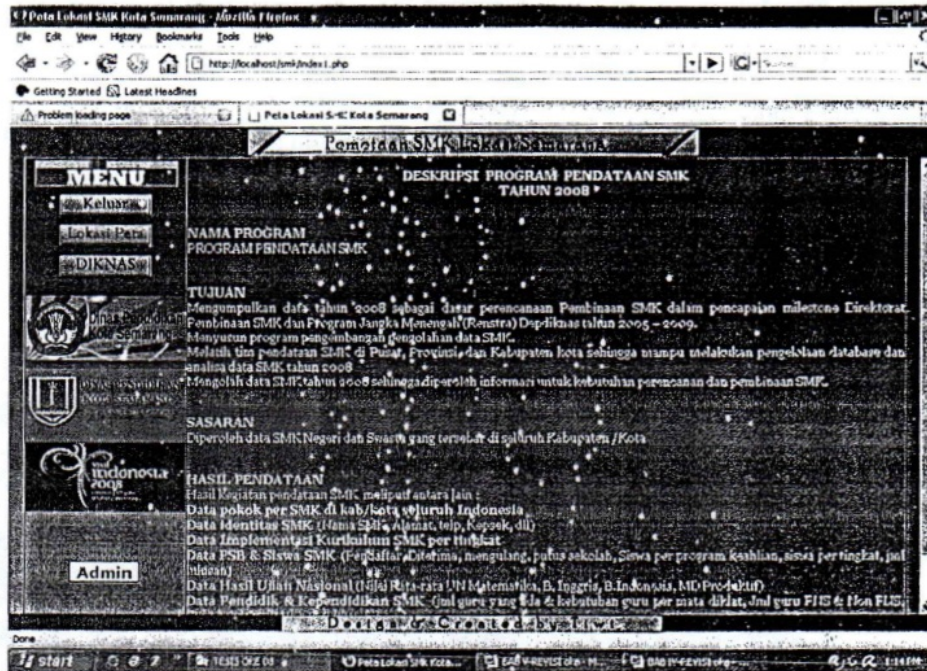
Peta Lokasi SMK Kota Semarang - Mozilla Firefox

File Edit View History Bookmarks Tools Help

http://localhost/smk/index1.php

Getting Started Latest Headlines

Problem loading page | Peta Lokasi SMK Kota Semarang

Pemetaan SMK Lokasi Semarang

MENU

Keluar

Lokasi Peta

DIKNAS

Dinas Pendidikan Kota Semarang

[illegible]

indonesia 2008

Admin

DESKRIPSI PROGRAM PENDATAAN SMK
TAHUN 2008

NAMA PROGRAM
PROGRAM PENDATAAN SMK

TUJUAN
Mengumpulkan data tahun 2008 sebagai dasar perencanaan Pembinaan SMK dalam pencapaian milestone Direktorat Pembinaan SMK dan Program Jangka Menengah (Renstra) Depdiknas tahun 2005 – 2009.
Menyusun program pengembangan pengolahan data SMK.
Melatih tim pendataan SMK di Pusat, Provinsi dan Kabupaten kota sehingga mampu melakukan pengelolaan database dan analisa data SMK tahun 2008
Mengolah data SMK tahun 2008 sehingga diperoleh informasi untuk kebutuhan perencanaan dan pembinaan SMK.

SASARAN
Diperoleh data SMK Negeri dan Swasta yang tersebar di seluruh Kabupaten /Kota

HASIL PENDATAAN
Hasil Kegiatan pendataan SMK meliputi antara lain :
Data pokok per SMK di kab/kota seluruh Indonesia
Data Identitas SMK (Nama SMK, Alamat, telp, Kepsek, dll)
Data Implementasi Kurikulum SMK per tingkat
Data PSB & Siswa SMK (Pendaftar, Diterima, mengulang, putus sekolah, Siswa per program keahlian, siswa per tingkat, jml lulusan)
Data Hasil Ujian Nasional (Nilai Rata-rata UN Matematika, B. Inggris, B.Indonesia, MD Produktif)
Data Pendidik & Kependidikan SMK (Jml guru yang ada & kebutuhan guru per mata diklat, Jml guru PNS & Non PNS)

Designed Created by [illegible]

Done

start | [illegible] | Peta Lokasi SMK Kota... | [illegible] | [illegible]